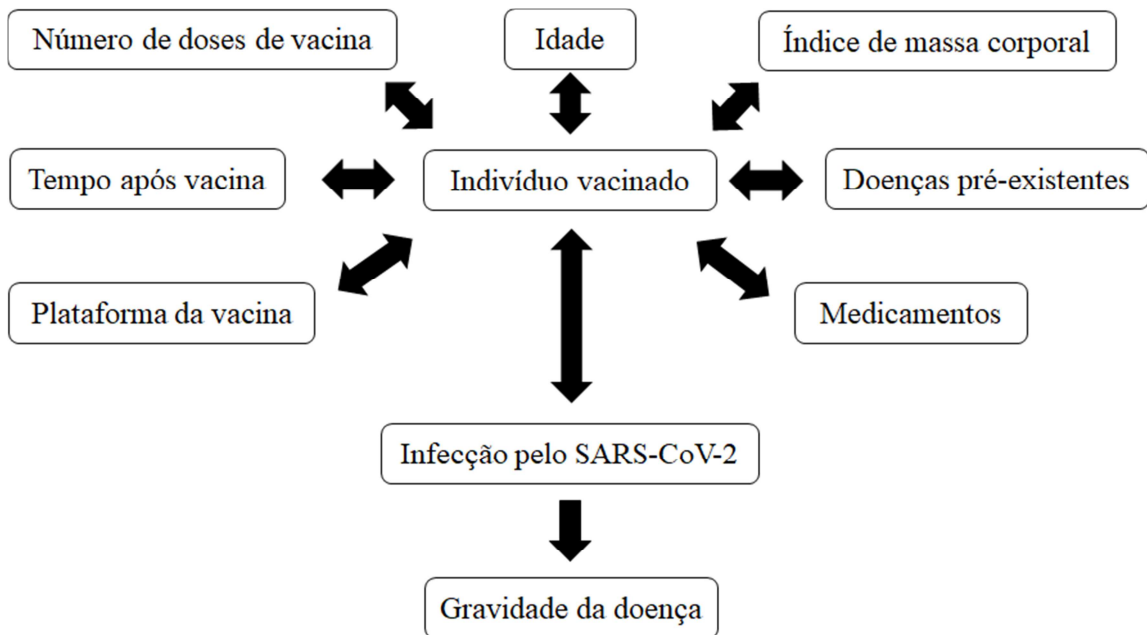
Número de doses de vacina

Idade

Índice de massa corporal

Tempo após vacina

Indivíduo vacinado

Doenças pré-existentes

Plataforma da vacina

Medicamentos

Infecção pelo SARS-CoV-2

Gravidade da doença